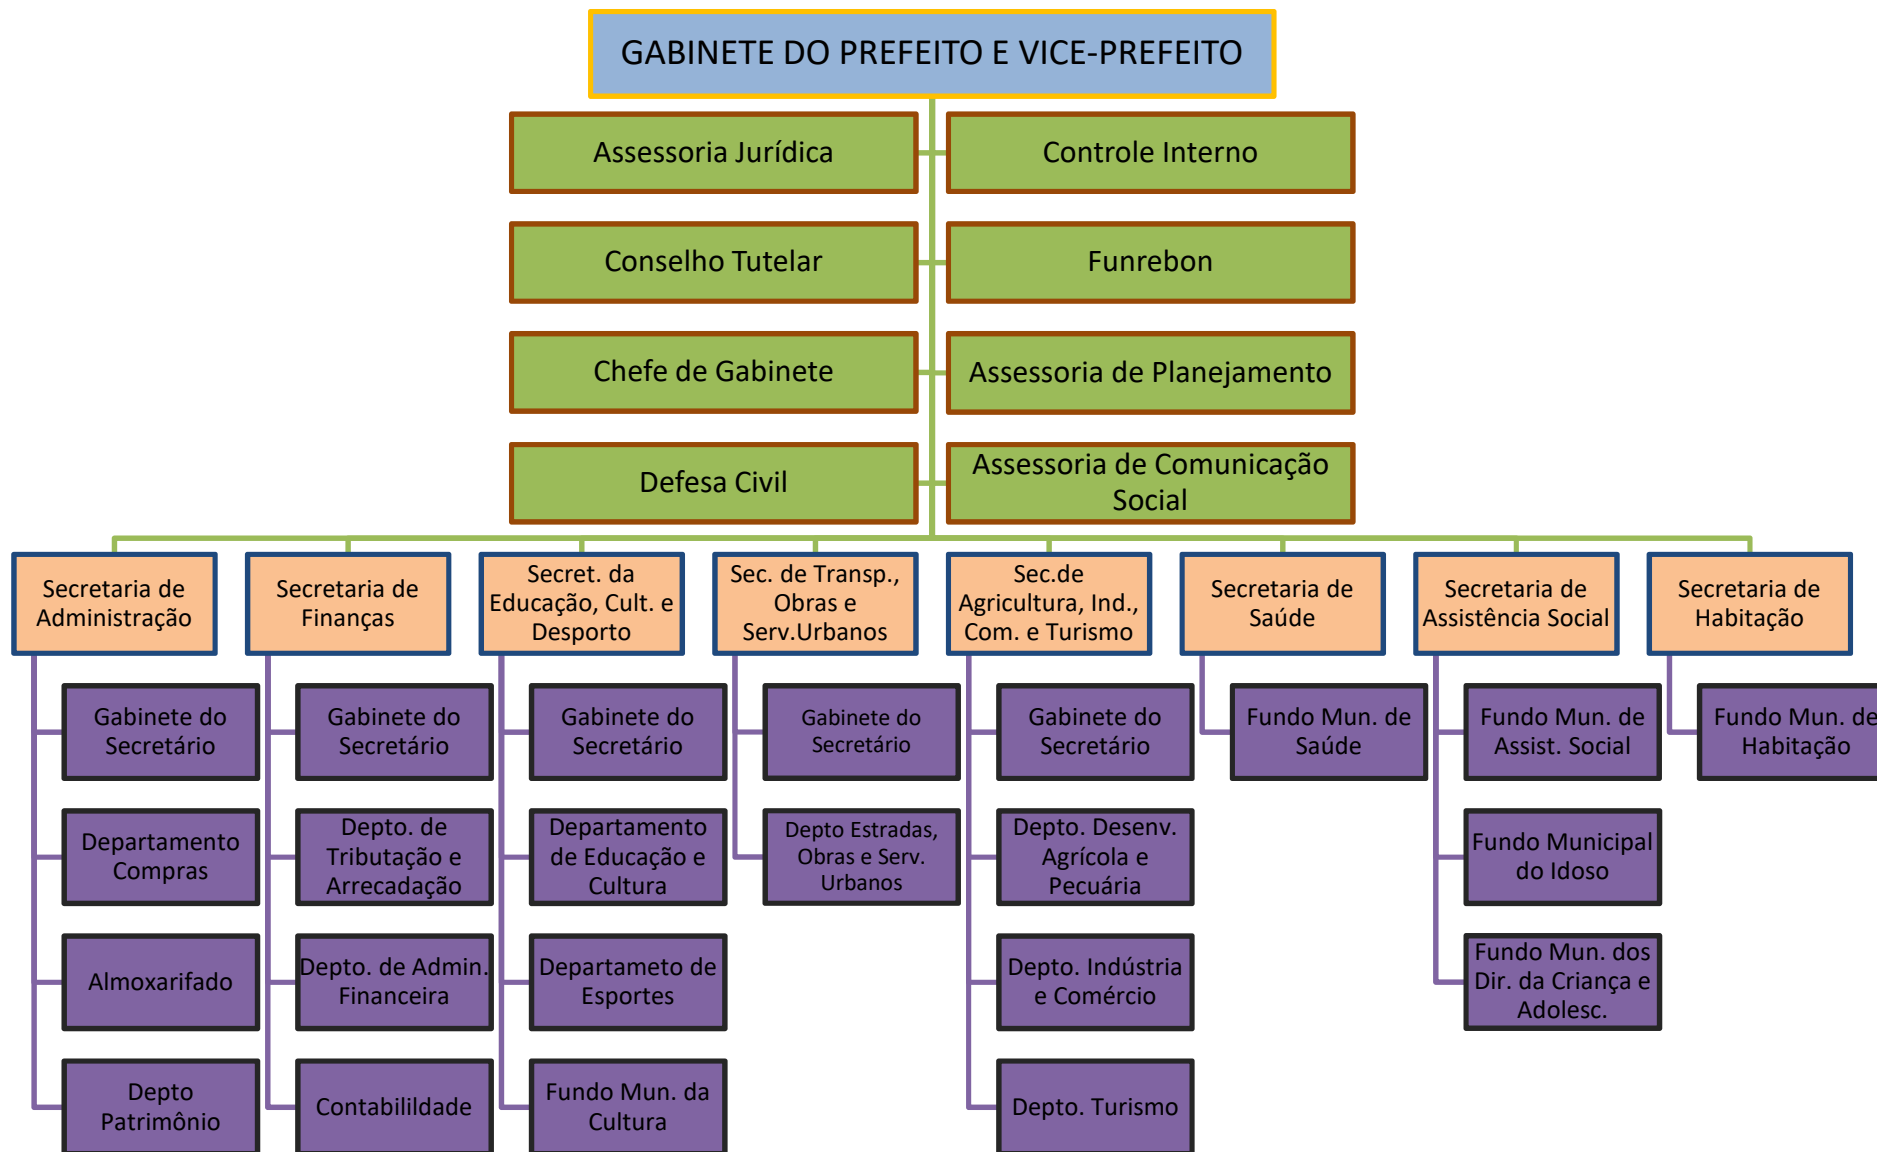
GABINETE DO PREFEITO E VICE-PREFEITO

Assessoria Jurídica

Controle Interno

Conselho Tutelar

Funrebon

Chefe de Gabinete

Assessoria de Planejamento

Defesa Civil

Assessoria de Comunicação Social

Secretaria de Administração

Gabinete do Secretário

Departamento Compras

Almoxarifado

Depto Patrimônio

Secretaria de Finanças

Gabinete do Secretário

Depto. de Tributação e Arrecadação

Depto. de Admin. Financeira

Contabilildade

Secret. da Educação, Cult. e Desporto

Gabinete do Secretário

Departamento de Educação e Cultura

Departameto de Esportes

Fundo Mun. da Cultura

Sec. de Transp., Obras e Serv.Urbanos

Gabinete do Secretário

Depto Estradas, Obras e Serv. Urbanos

Sec.de Agricultura, Ind., Com. e Turismo

Gabinete do Secretário

Depto. Desenv. Agrícola e Pecuária

Depto. Indústria e Comércio

Depto. Turismo

Secretaria de Saúde

Fundo Mun. de Saúde

Secretaria de Assistência Social

Fundo Mun. de Assist. Social

Fundo Municipal do Idoso

Fundo Mun. dos Dir. da Criança e Adolesc.

Secretaria de Habitação

Fundo Mun. de Habitação